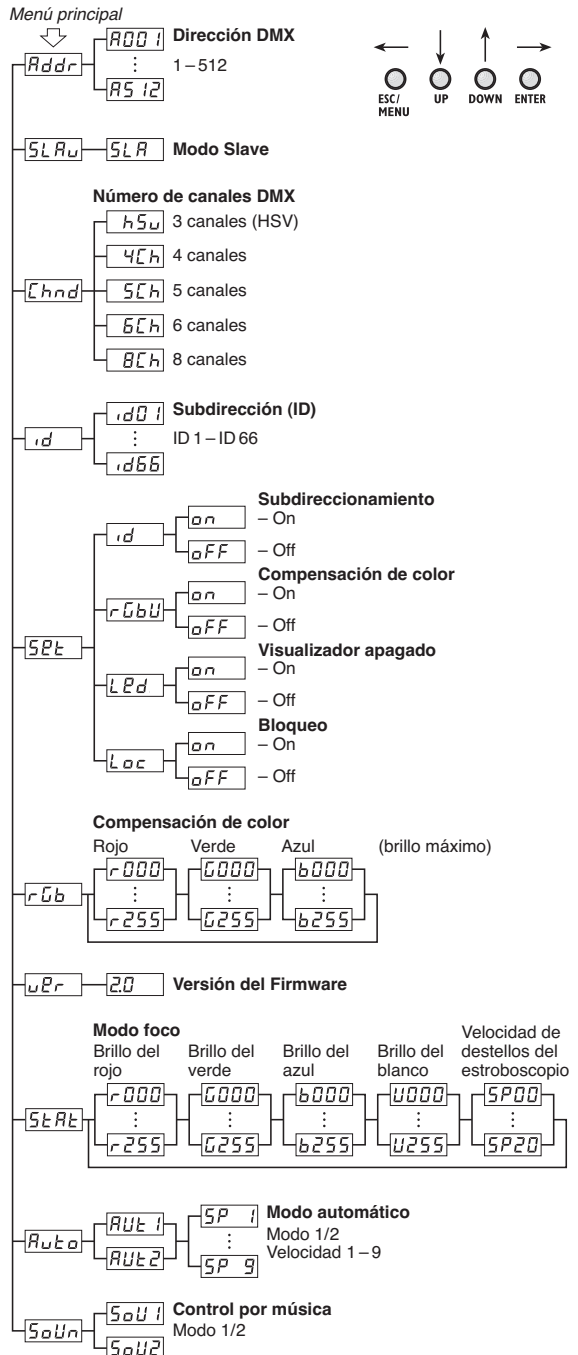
Menú principal

Addr
A001
⋮
A512
Dirección DMX
1 – 512

ESC/MENU   UP   DOWN   ENTER

SLAu
SLA
Modo Slave

Número de canales DMX
Chnd
hSu 3 canales (HSV)
4Ch 4 canales
5Ch 5 canales
6Ch 6 canales
8Ch 8 canales

id
id01
⋮
id66
Subdirección (ID)
ID 1 – ID 66

SEt
id
on
oFF
Subdireccionamiento
– On
– Off
rGbU
on
oFF
Compensación de color
– On
– Off
LEd
on
oFF
Visualizador apagado
– On
– Off
Loc
on
oFF
Bloqueo
– On
– Off

Compensación de color
rGb
Rojo
r000
⋮
r255
Verde
G000
⋮
G255
Azul
b000
⋮
b255
(brillo máximo)

uEr
2.0
Versión del Firmware

Modo foco
StAt
Brillo del rojo
r000
⋮
r255
Brillo del verde
G000
⋮
G255
Brillo del azul
b000
⋮
b255
Brillo del blanco
U000
⋮
U255
Velocidad de destellos del estroboscopio
SP00
⋮
SP20

Auto
AUt1
AUt2
SP 1
⋮
SP 9
Modo automático
Modo 1/2
Velocidad 1 – 9

SoUn
SoU1
SoU2
Control por música
Modo 1/2